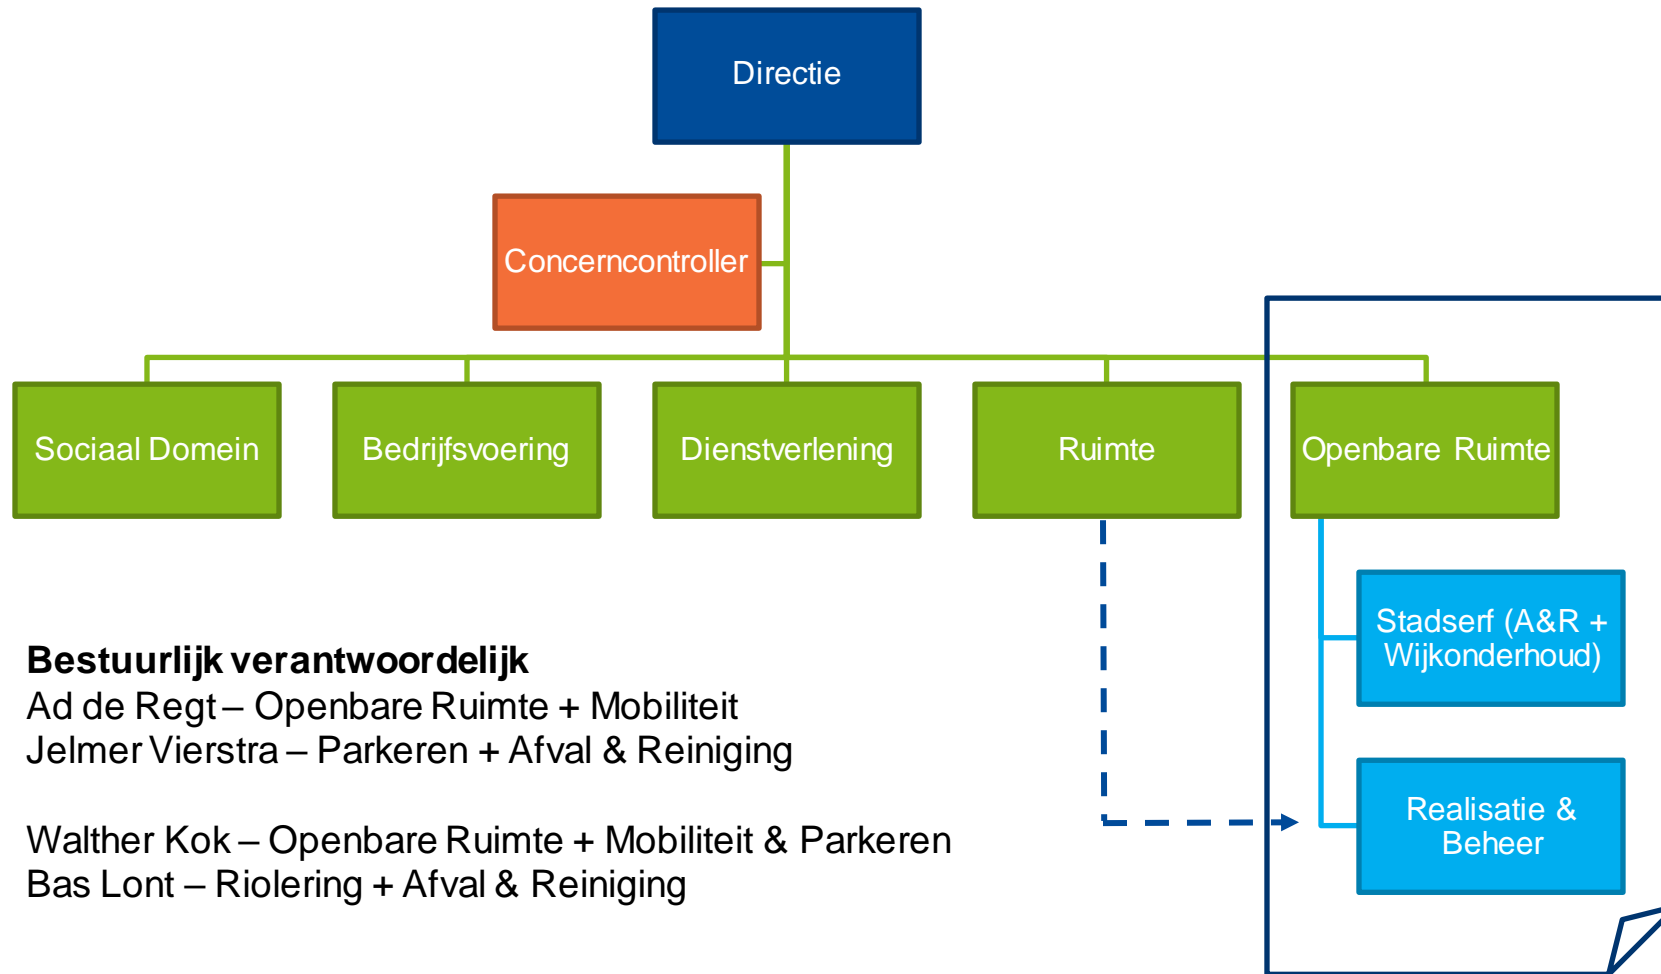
Directie

Concerncontroller

Sociaal Domein

Bedrijfsvoering

Dienstverlening

Ruimte

Openbare Ruimte

Stadserf (A&R + Wijkonderhoud)

Realisatie & Beheer

**Bestuurlijk verantwoordelijk**
Ad de Regt – Openbare Ruimte + Mobiliteit
Jelmer Vierstra – Parkeren + Afval & Reiniging

Walther Kok – Openbare Ruimte + Mobiliteit & Parkeren
Bas Lont – Riolering + Afval & Reiniging